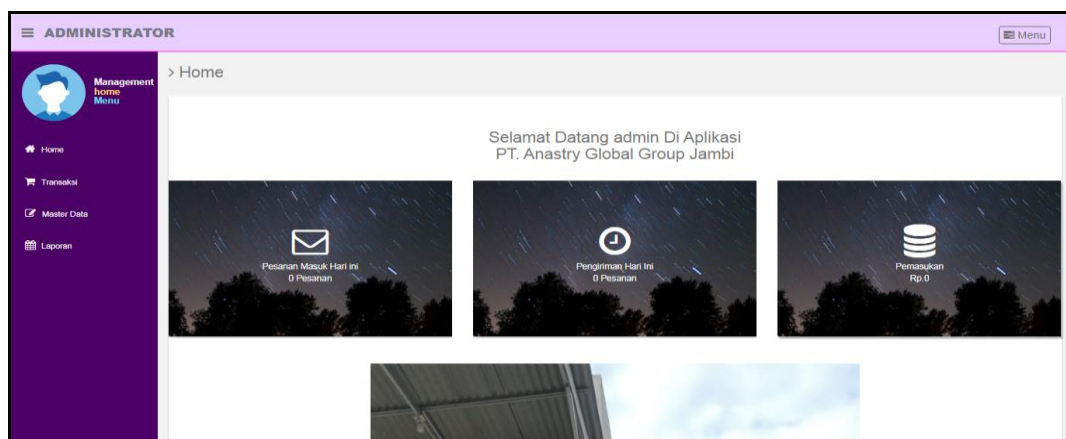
≡ ADMINISTRATOR

Menu

Management
home
Menu

Home

Transaksi

Master Data

Laporan

> Home

Selamat Datang admin Di Aplikasi
PT. Anastry Global Group Jambi

Pesanan Masuk Hari ini
0 Pesanan

Pengiriman Hari Ini
0 Pesanan

Pemasukan
Rp.0